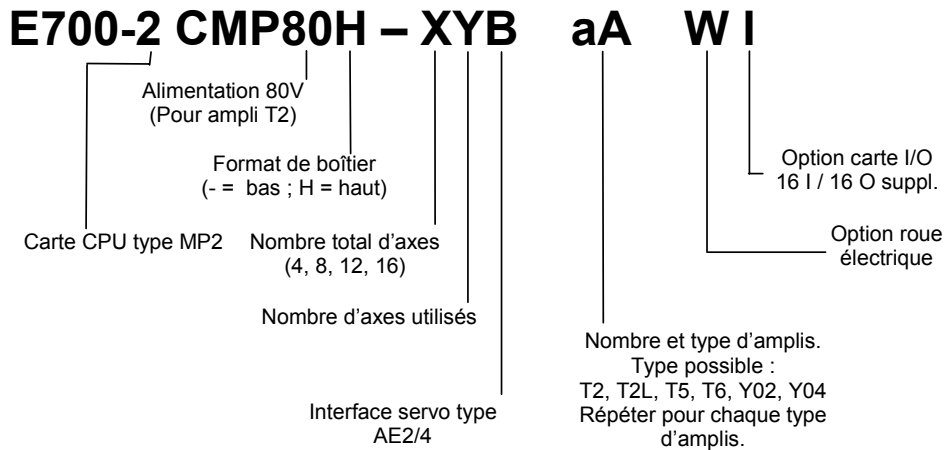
E700-2 CMP80H – XYB aA W I

Alimentation 80V
(Pour ampli T2)

Format de boîtier
(- = bas ; H = haut)

Option carte I/O
16 I / 16 O suppl.

Carte CPU type MP2

Nombre total d'axes
(4, 8, 12, 16)

Option roue
électrique

Nombre d'axes utilisés

Nombre et type d'amplis.
Type possible :
T2, T2L, T5, T6, Y02, Y04
Répéter pour chaque type
d'amplis.

Interface servo type
AE2/4